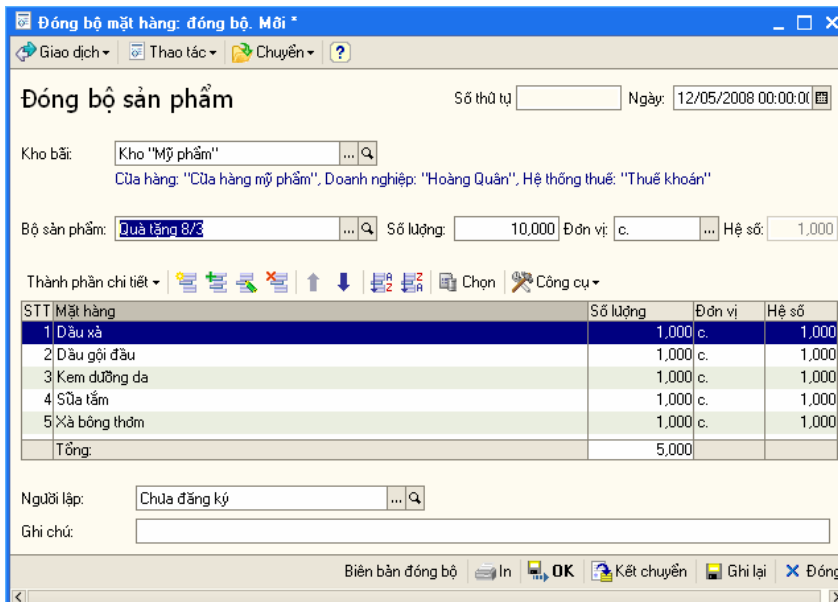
Đóng bộ mặt hàng: đóng bộ. Mới *

Giao dịch ▾ Thao tác ▾ Chuyển ▾ ?

Đóng bộ sản phẩm

Số thứ tự

Ngày: 12/05/2008 00:00:0(

Kho bãi: Kho "Mỹ phẩm" ...

Cửa hàng: "Cửa hàng mỹ phẩm", Doanh nghiệp: "Hoàng Quân", Hệ thống thuế: "Thuế khoán"

Bộ sản phẩm: Quà tặng 8/3 ... Số lượng: 10,000 Đơn vị: c. ... Hệ số: 1,000

Thành phần chi tiết ▾ Chọn Công cụ ▾

| STT | Mặt hàng | Số lượng | Đơn vị | Hệ số |
|---|---|---|---|---|
| 1 | Dầu xả | 1,000 | c. | 1,000 |
| 2 | Dầu gội đầu | 1,000 | c. | 1,000 |
| 3 | Kem dưỡng da | 1,000 | c. | 1,000 |
| 4 | Sữa tắm | 1,000 | c. | 1,000 |
| 5 | Xà bông thơm | 1,000 | c. | 1,000 |
| | Tổng: | 5,000 | | |

Người lập: Chưa đăng ký ...

Ghi chú:

Biên bản đóng bộ In OK Kết chuyển Ghi lại ✕ Đóng